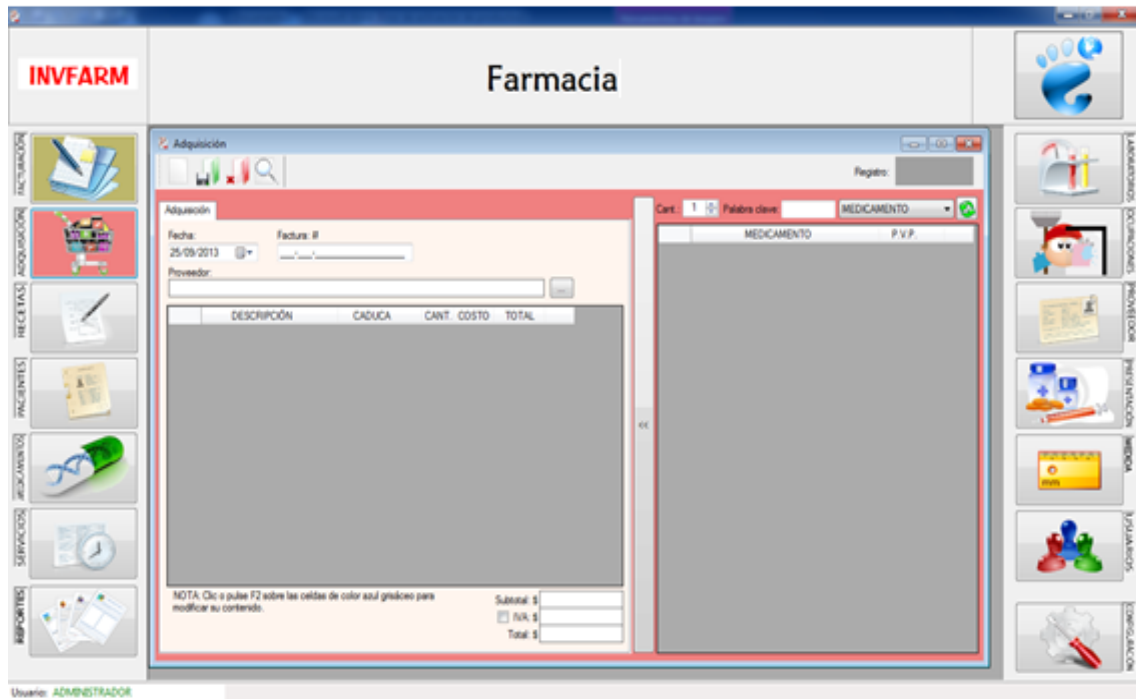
INVFARM

Farmacia

FACTURACIÓN
ADQUISICIÓN
RECETAS
PACIENTES
MEDICAMENTOS
SERVICIOS
REPORTES

Adquisición

Registro:

Adquisición

Fecha:
25/09/2013

Factura: #
___-___-__________

Proveedor:

...

| | DESCRIPCIÓN | CADUCA | CANT. | COSTO | TOTAL |
|---|---|---|---|---|---|

NOTA: Clic o pulse F2 sobre las celdas de color azul grisáceo para modificar su contenido.

Subtotal: $
IVA: $
Total: $

<<

Cant: 1 Palabra clave: MEDICAMENTO

| | MEDICAMENTO | P.V.P. |
|---|---|---|

LABORATORIOS
DOSIFICACIONES
PROVEEDOR
PRESENTACIÓN
MEDIDA
USUARIOS
CONFIGURACIÓN

Usuario: ADMINISTRADOR